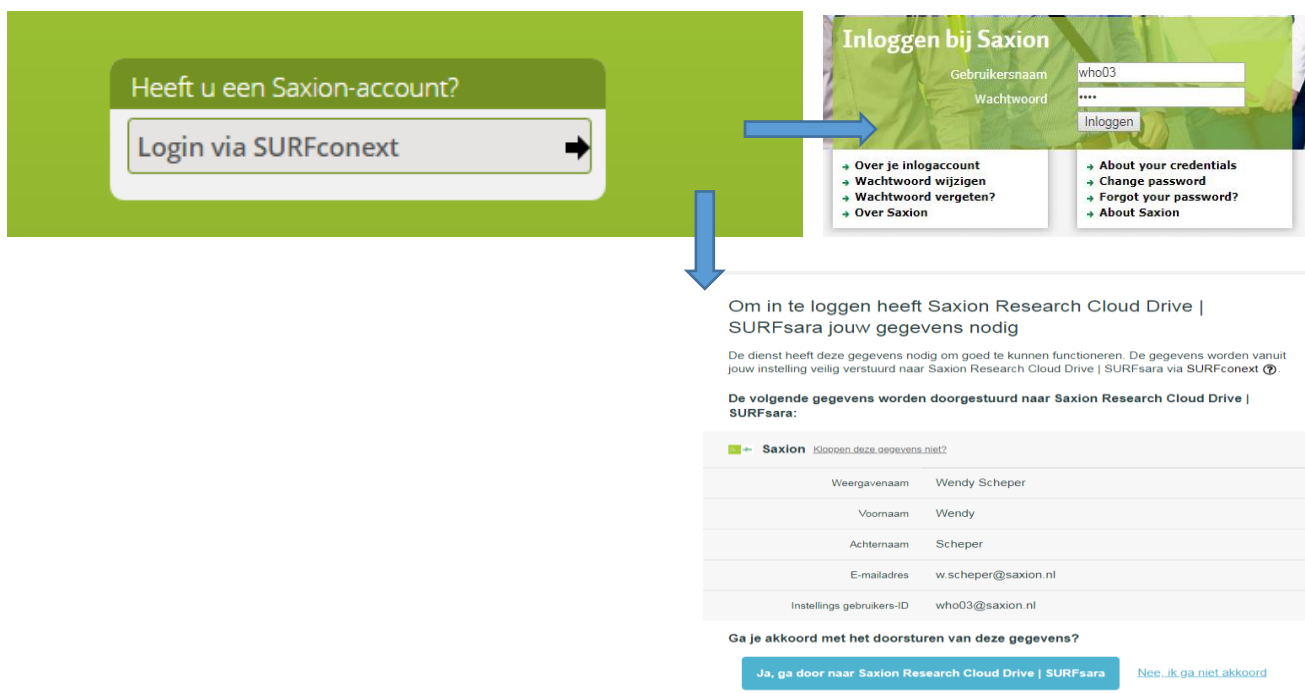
Heeft u een Saxion-account?

Login via SURFconext

Inloggen bij Saxion

Gebruikersnaam who03

Wachtwoord ••••

Inloggen

Over je inlogaccount
Wachtwoord wijzigen
Wachtwoord vergeten?
Over Saxion

About your credentials
Change password
Forgot your password?
About Saxion

Om in te loggen heeft Saxion Research Cloud Drive | SURFsara jouw gegevens nodig

De dienst heeft deze gegevens nodig om goed te kunnen functioneren. De gegevens worden vanuit jouw instelling veilig verstuurd naar Saxion Research Cloud Drive | SURFsara via SURFconext

De volgende gegevens worden doorgestuurd naar Saxion Research Cloud Drive | SURFsara:

Saxion Kloppen deze gegevens niet?

| | |
|---|---|
| Weergavenaam | Wendy Scheper |
| Voornaam | Wendy |
| Achternaam | Scheper |
| E-mailadres | w.scheper@saxion.nl |
| Instellings gebruikers-ID | who03@saxion.nl |

Ga je akkoord met het doorsturen van deze gegevens?

Ja, ga door naar Saxion Research Cloud Drive | SURFsara

Nee, ik ga niet akkoord